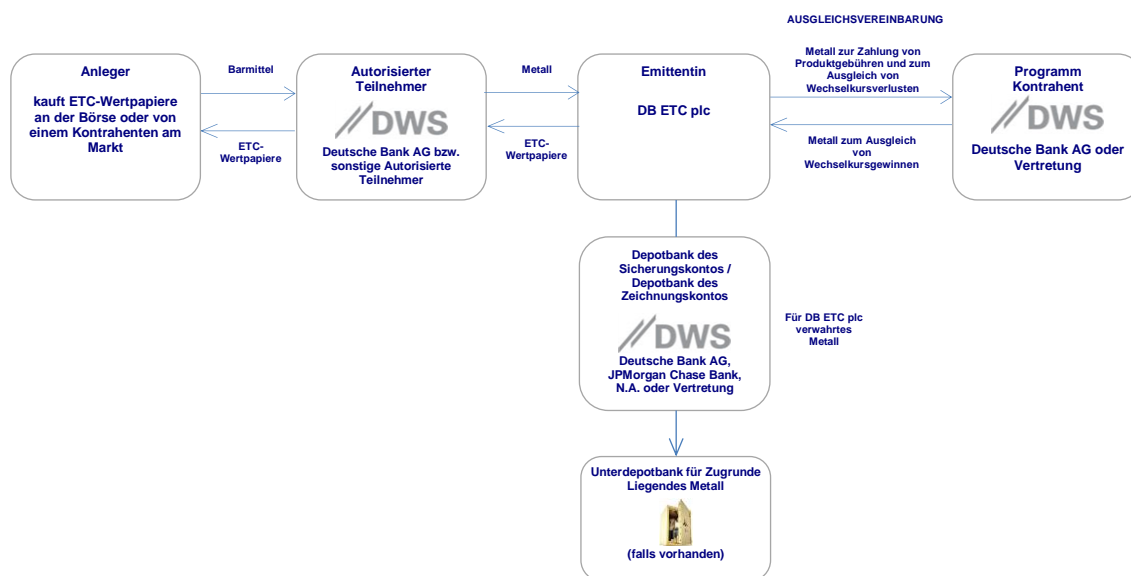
AUSGLEICHSVEREINBARUNG

Anleger

kauft ETC-Wertpapiere an der Börse oder von einem Kontrahenten am Markt

Barmittel

ETC-Wertpapiere

Autorisierter Teilnehmer

DWS

Deutsche Bank AG bzw. sonstige Autorisierte Teilnehmer

Metall

ETC-Wertpapiere

Emittentin

DB ETC plc

Metall zur Zahlung von Produktgebühren und zum Ausgleich von Wechselkursverlusten

Metall zum Ausgleich von Wechselkursgewinnen

Programm Kontrahent

DWS

Deutsche Bank AG oder Vertretung

Depotbank des Sicherungskontos / Depotbank des Zeichnungskontos

DWS

Deutsche Bank AG, JPMorgan Chase Bank, N.A. oder Vertretung

Für DB ETC plc verwahrtes Metall

Unterdepotbank für Zugrunde Liegendes Metall

(falls vorhanden)